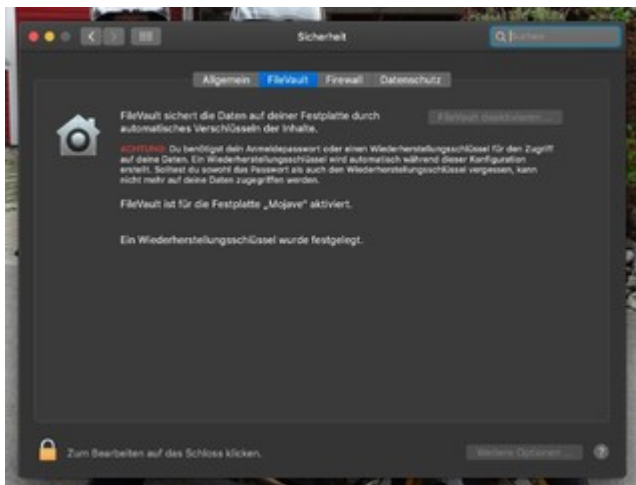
Sicherheit

Suchen

Allgemein | FileVault | Firewall | Datenschutz

FileVault sichert die Daten auf deiner Festplatte durch automatisches Verschlüsseln der Inhalte.

FileVault deaktivieren ...

ACHTUNG: Du benötigst dein Anmeldepasswort oder einen Wiederherstellungsschlüssel für den Zugriff auf deine Daten. Ein Wiederherstellungsschlüssel wird automatisch während dieser Konfiguration erstellt. Solltest du sowohl das Passwort als auch den Wiederherstellungsschlüssel vergessen, kann nicht mehr auf deine Daten zugegriffen werden.

FileVault ist für die Festplatte „Mojave" aktiviert.

Ein Wiederherstellungsschlüssel wurde festgelegt.

Zum Bearbeiten auf das Schloss klicken.

Weitere Optionen ...

?